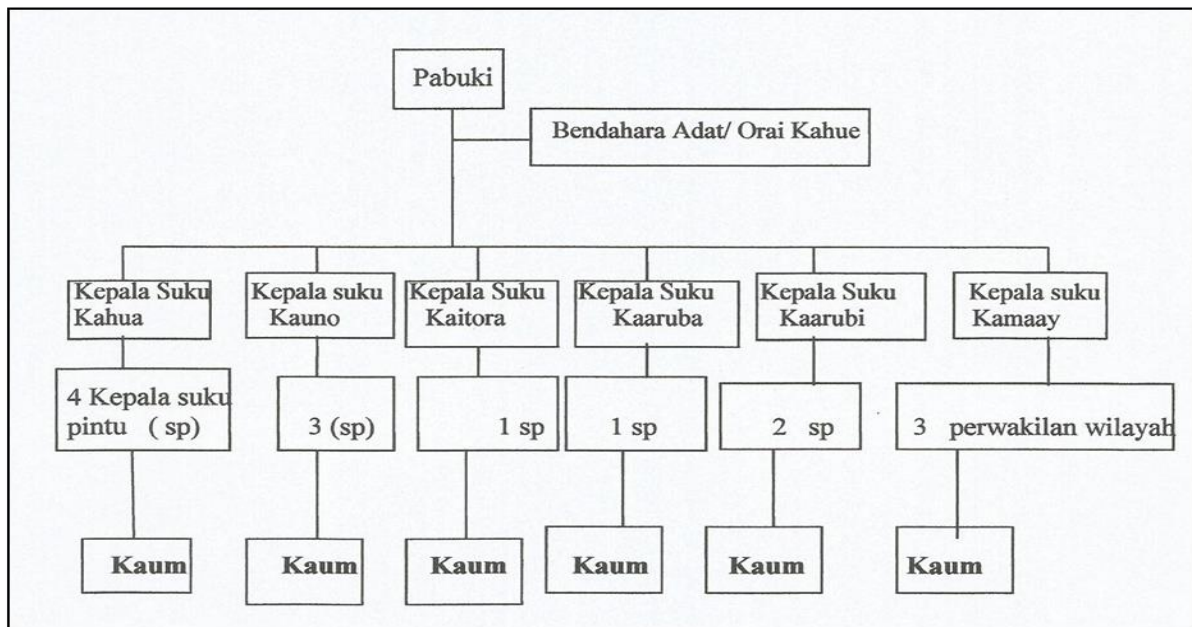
Pabuki

Bendahara Adat/ Orai Kahue

Kepala Suku Kahua

Kepala suku Kauno

Kepala Suku Kaitora

Kepala Suku Kaaruba

Kepala Suku Kaarubi

Kepala suku Kamaay

4 Kepala suku pintu ( sp)

3 (sp)

1 sp

1 sp

2 sp

3 perwakilan wilayah

Kaum

Kaum

Kaum

Kaum

Kaum

Kaum